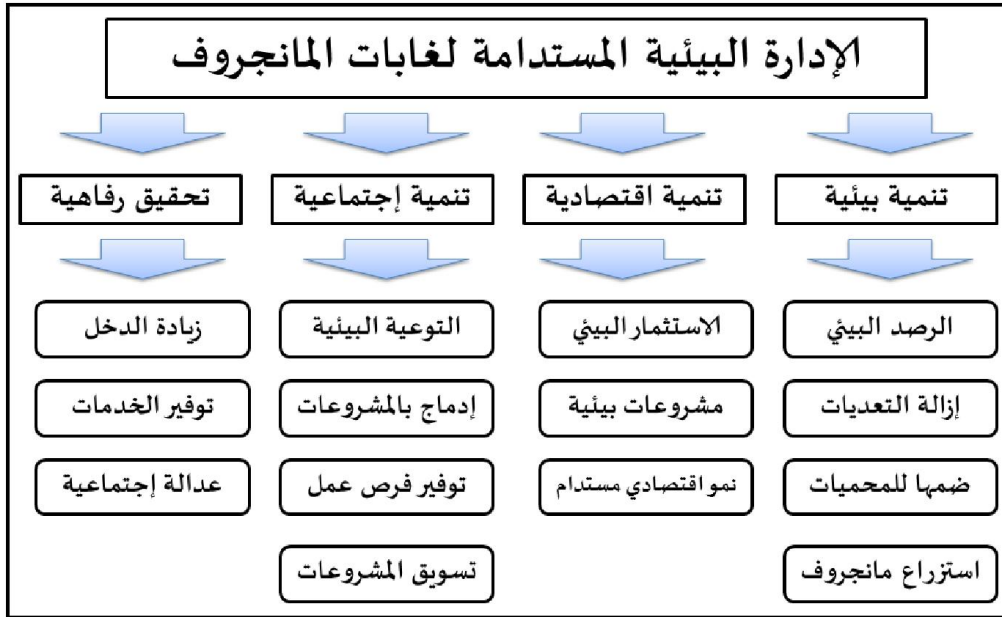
الإدارة البيئية المستدامة لغابات المانجروف

تنمية بيئية
الرصد البيئي
إزالة التعديات
ضمها للمحميات
استزراع مانجروف

تنمية اقتصادية
الاستثمار البيئي
مشروعات بيئية
نمو اقتصادي مستدام

تنمية إجتماعية
التوعية البيئية
إدماج بالمشروعات
توفير فرص عمل
تسويق المشروعات

تحقيق رفاهية
زيادة الدخل
توفير الخدمات
عدالة إجتماعية